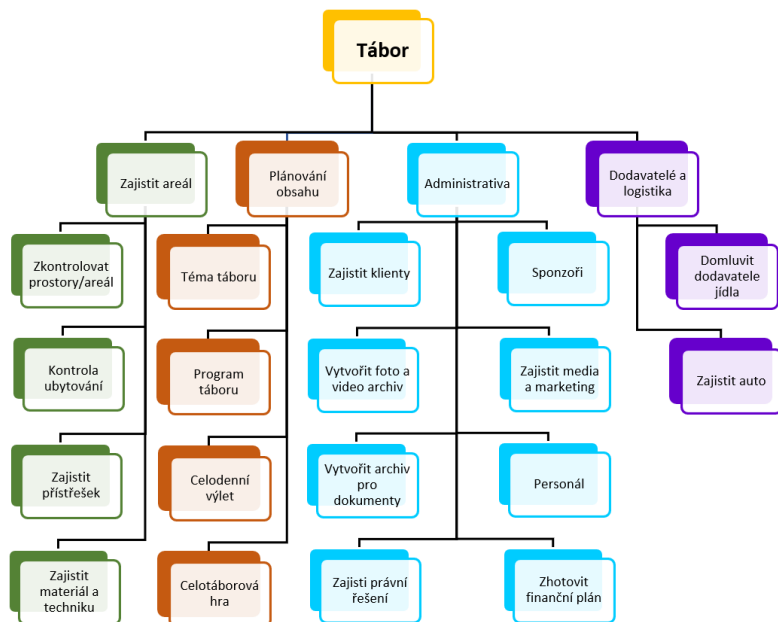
Tábor

Zajistit areál

Zkontrolovat prostory/areál

Kontrola ubytování

Zajistit přístřešek

Zajistit materiál a techniku

Plánování obsahu

Téma táboru

Program táboru

Celodenní výlet

Celotáborová hra

Administrativa

Zajistit klienty

Sponzoři

Vytvořit foto a video archiv

Zajistit media a marketing

Vytvořit archiv pro dokumenty

Personál

Zajisti právní řešení

Zhotovit finanční plán

Dodavatelé a logistika

Domluvit dodavatele jídla

Zajistit auto